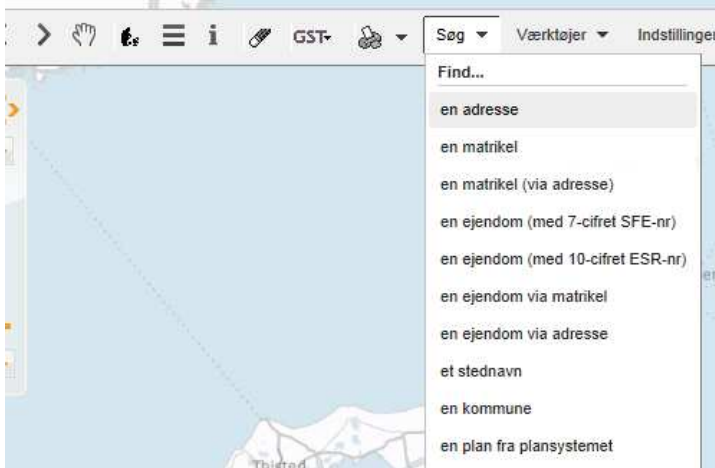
GST Søg ▾ Værktøjer ▾ Indstillinger

Find...

en adresse

en matrikel

en matrikel (via adresse)

en ejendom (med 7-cifret SFE-nr)

en ejendom (med 10-cifret ESR-nr)

en ejendom via matrikel

en ejendom via adresse

et stednavn

en kommune

en plan fra plansystemet

Thisted